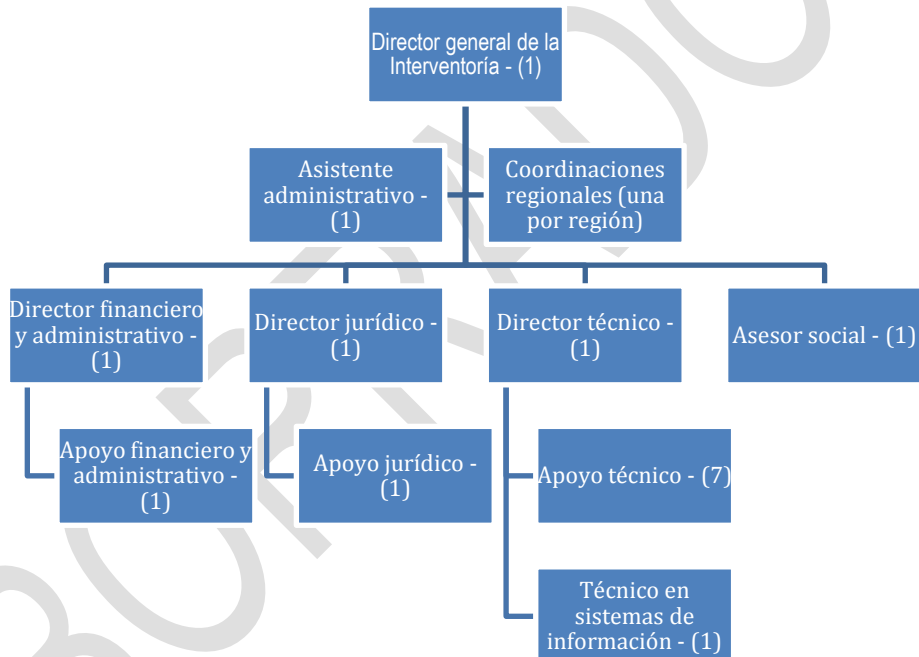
Director general de la Interventoría - (1)

Asistente administrativo - (1)

Coordinaciones regionales (una por región)

Director financiero y administrativo - (1)

Director jurídico - (1)

Director técnico - (1)

Asesor social - (1)

Apoyo financiero y administrativo - (1)

Apoyo jurídico - (1)

Apoyo técnico - (7)

Técnico en sistemas de información - (1)

BORRADOR